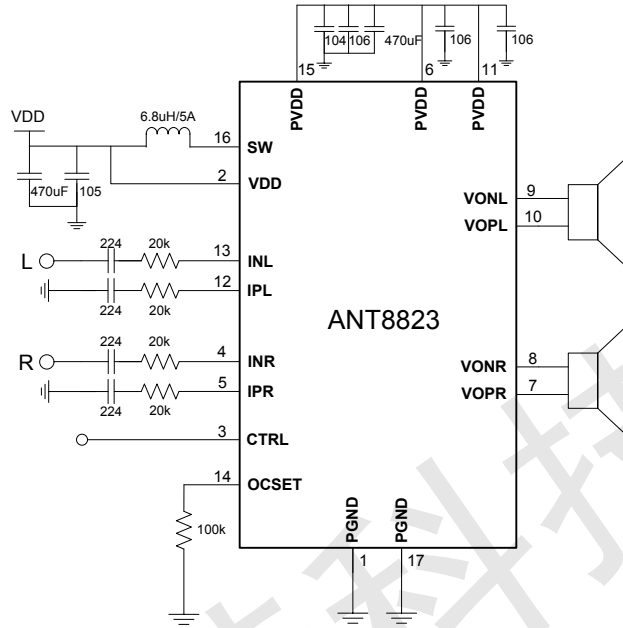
104 106 470uF
106
106
15 6 11
PVDD PVDD PVDD
VDD
6.8uH/5A
16 SW
2 VDD
470uF 105
VONL 9
VOPL 10
224 20k
L 13 INL
12 IPL
224 20k
ANT8823
224 20k
R 4 INR
5 IPR
224 20k
VONR 8
VOPR 7
3 CTRL
14 OCSET
100k
PGND PGND
1 17